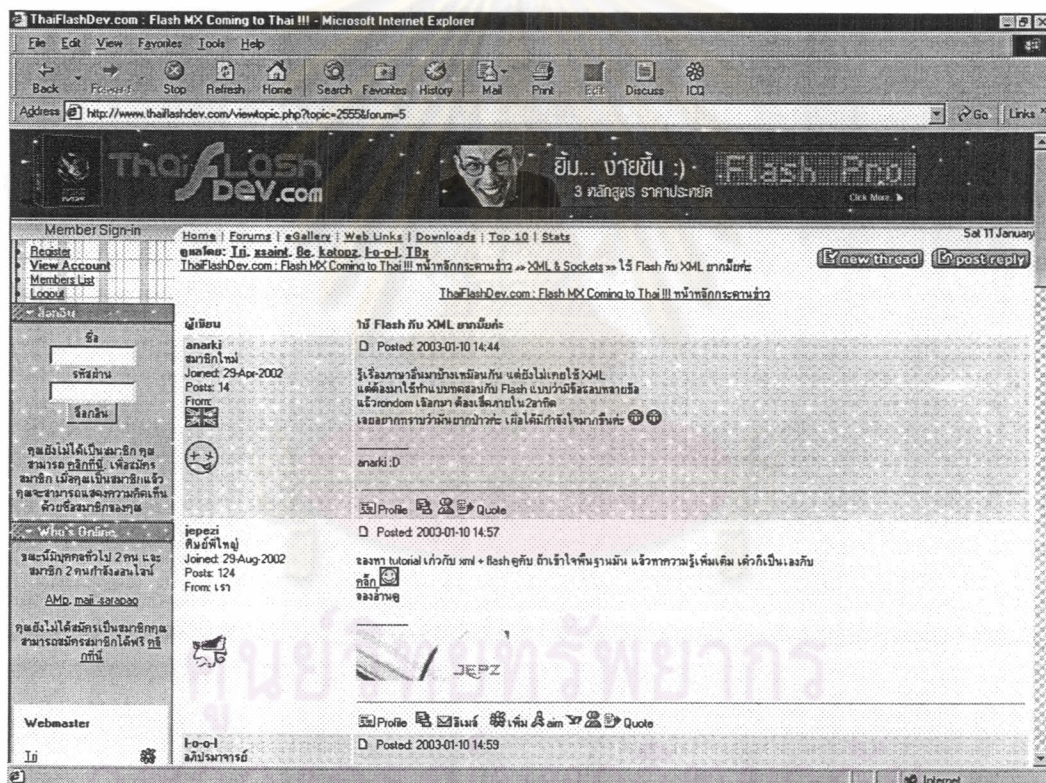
ThaiFlashDev.com : Flash MX Coming to Thai !!! - Microsoft Internet Explorer

File Edit View Favorites Tools Help

Back Forward Stop Refresh Home Search Favorites History Mail Print Edit Discuss ICQ

Address http://www.thaiflashdev.com/viewtopic.php?topic=2555&forum=5

Go Links

ThaiFlashDev.com

ยิ้ม... ง่ายขึ้น :)
3 หลักสูตร ราคาประหยัด

Flash Pro

Click More

Member Sign-in

Register
View Account
Members List
Logout

Home | Forums | eGallery | Web Links | Downloads | Top 10 | Stats

ดูแลโดย: Tii, xsaint, 8e, katopz, l-o-o-l, TBx

ThaiFlashDev.com : Flash MX Coming to Thai !!! หน้าหลักกระดานข่าว »» XML & Sockets »» ใช้ Flash กับ XML ยากมั๊ยค่ะ

Sat 11 January

new thread post reply

ThaiFlashDev.com : Flash MX Coming to Thai !!! หน้าหลักกระดานข่าว

ล็อกอิน

ชื่อ

รหัสผ่าน

ล็อกอิน

คุณยังไม่ได้เป็นสมาชิก คุณสามารถ คลิกที่นี่ เพื่อสมัครสมาชิก เมื่อคุณเป็นสมาชิกแล้ว คุณจะสามารถแสดงความคิดเห็นด้วยชื่อสมาชิกของคุณ

Who's Online

ขณะนี้มีบุคคลทั่วไป 2 คน และ สมาชิก 2 คนกำลังออนไลน์

AMp, mail_sarapao

คุณยังไม่ได้สมัครเป็นสมาชิกคุณสามารถสมัครสมาชิกได้ฟรี คลิกที่นี่

Webmaster

Tii

ผู้เขียน

ใช้ Flash กับ XML ยากมั๊ยค่ะ

anarki
สมาชิกใหม่
Joined: 29-Apr-2002
Posts: 14
From:

Posted: 2003-01-10 14:44

รู้เรื่องภาษาอื่นมาบ้างเหมือนกัน แต่ยังไม่เคยใช้ XML
แต่ต้องมาใช้ทำแบบทดสอบกับ Flash แบบว่ามีข้อสอบหลายข้อ
แล้วrondom เลือกมา ต้องเลือกภายใน2อาทิต
เลยอยากทราบว่ามันยากป่าวค่ะ เผื่อได้มีกำลังใจมากขึ้นค่ะ

anarki :D

Profile Quote

jepezi
ศิษย์พี่ใหญ่
Joined: 29-Aug-2002
Posts: 124
From: เรา

Posted: 2003-01-10 14:57

ลองหา tutorial เก่ากับ xml + flash ดูกับ ถ้าเข้าใจพื้นฐานมัน แล้วหาความรู้เพิ่มเติม เด๋วก็เป็นเองกับ
คลิก
ลองอ่านดู

JEPZ

Profile อีเมล์ เว็บ aim Quote

l-o-o-l
อภิปรมาจารย์

Posted: 2003-01-10 14:59

Internet